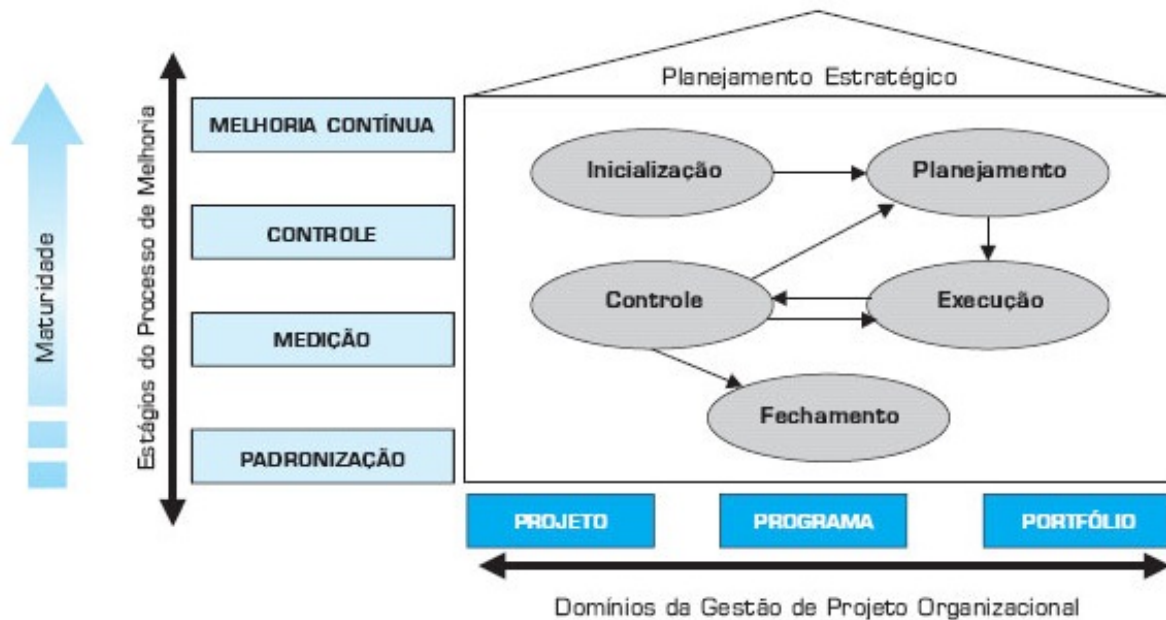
Maturidade

Estágios do Processo de Melhoria

MELHORIA CONTÍNUA

CONTROLE

MEDIÇÃO

PADRONIZAÇÃO

Planejamento Estratégico

Inicialização

Planejamento

Controle

Execução

Fechamento

PROJETO

PROGRAMA

PORTFÓLIO

Domínios da Gestão de Projeto Organizacional